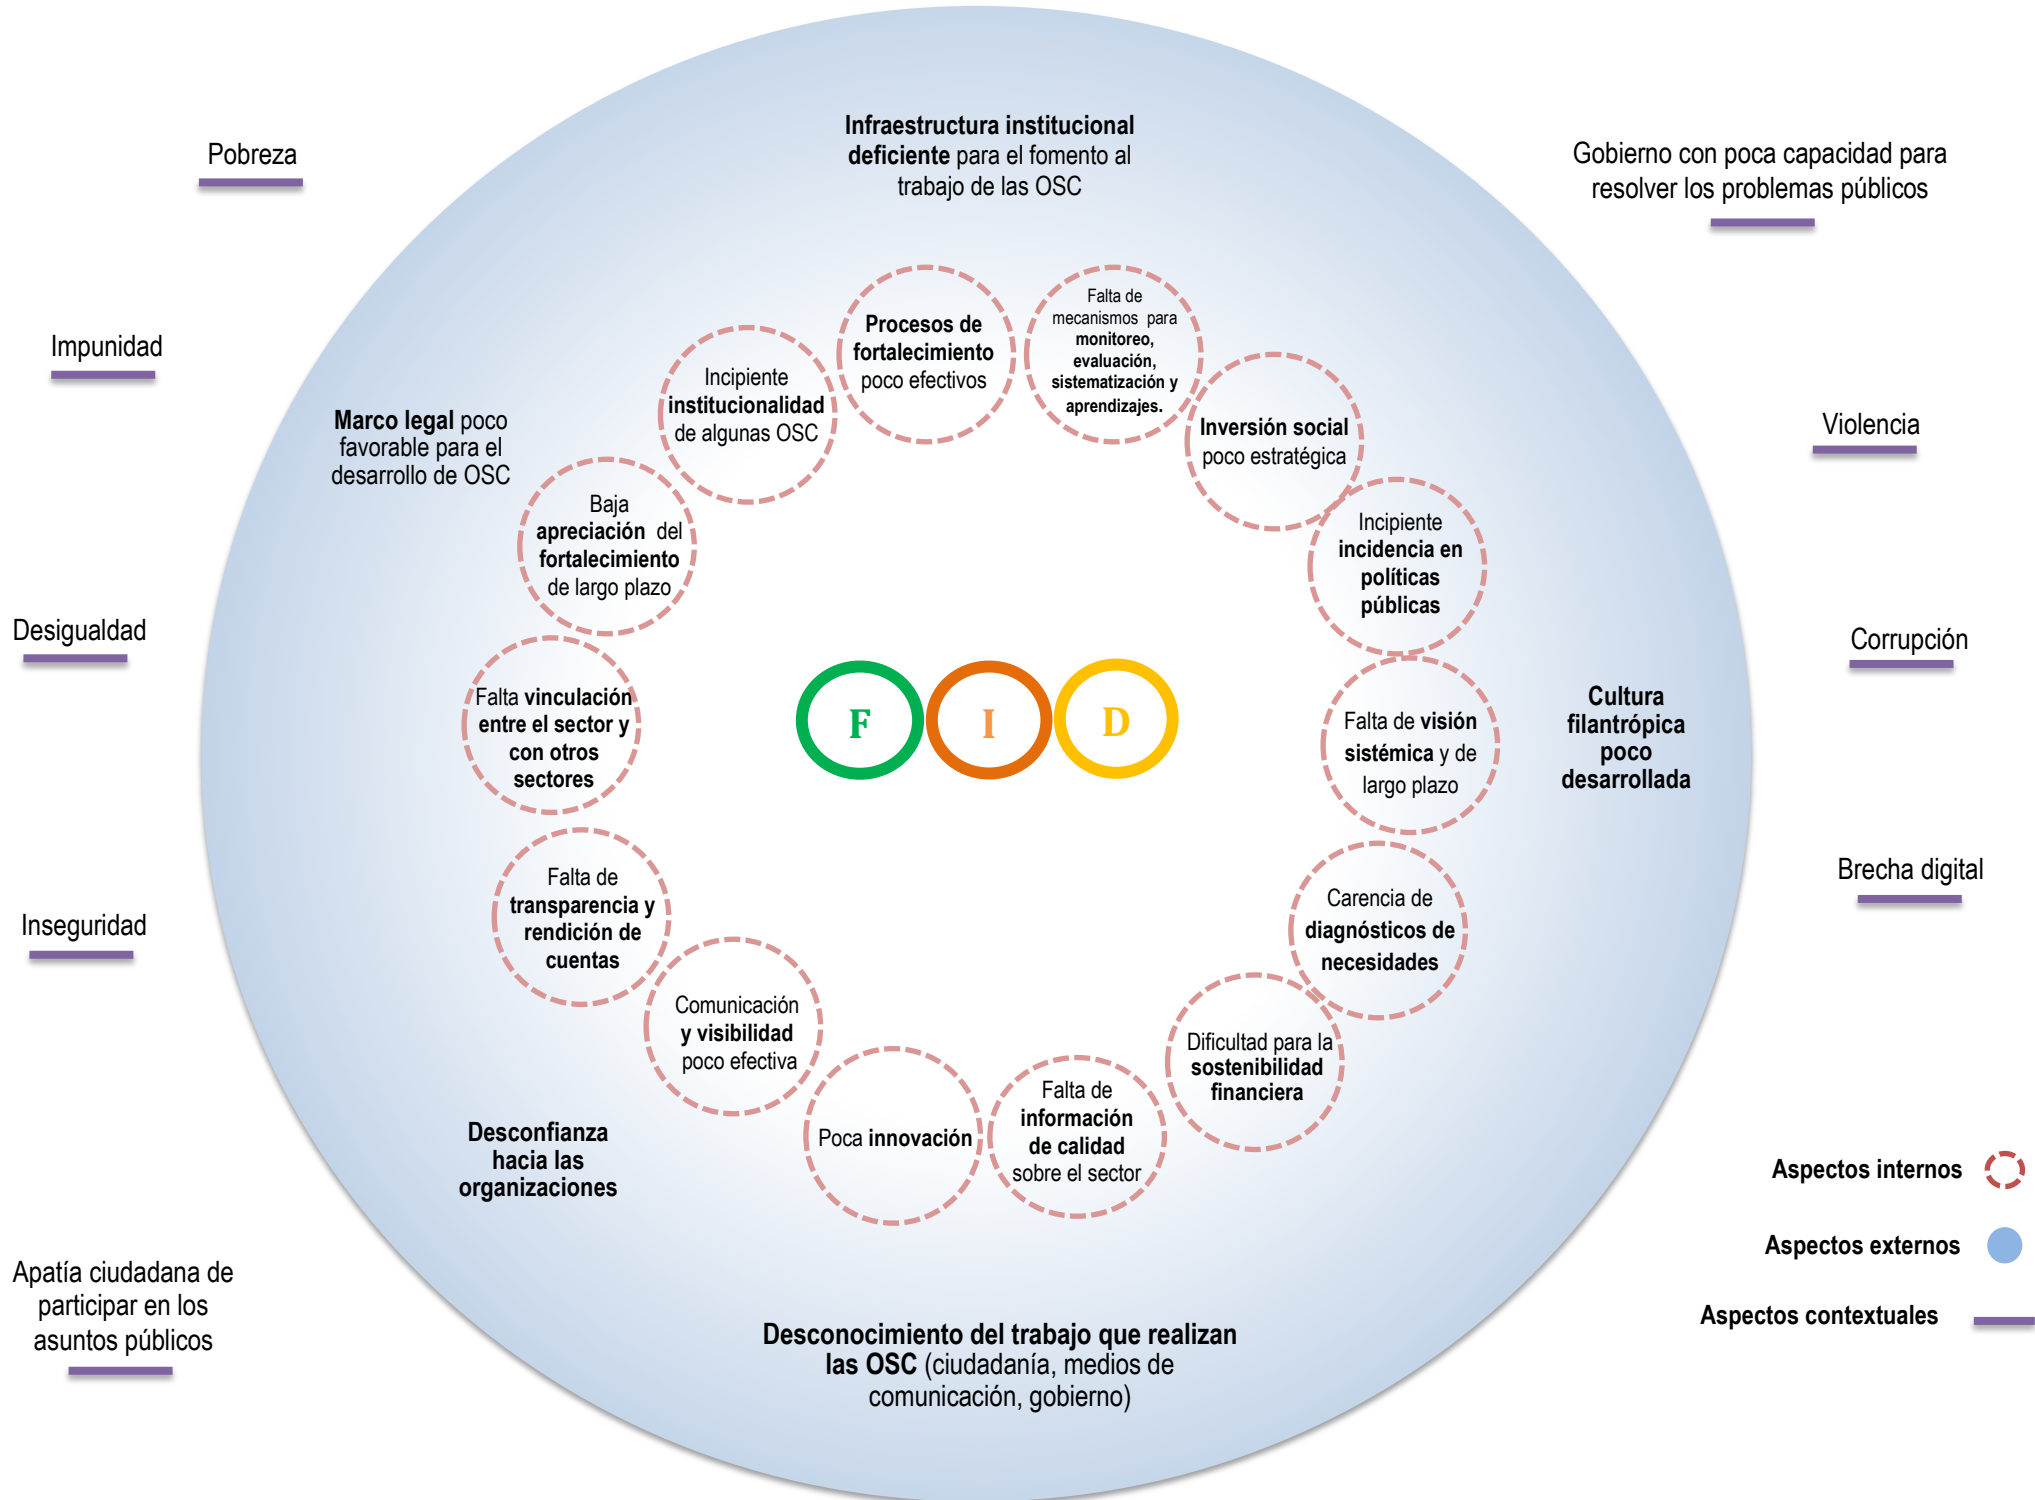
Pobreza

Impunidad

Desigualdad

Inseguridad

Apatía ciudadana de participar en los asuntos públicos

Gobierno con poca capacidad para resolver los problemas públicos

Violencia

Corrupción

Brecha digital

Infraestructura institucional deficiente para el fomento al trabajo de las OSC

Marco legal poco favorable para el desarrollo de OSC

Cultura filantrópica poco desarrollada

Desconfianza hacia las organizaciones

Desconocimiento del trabajo que realizan las OSC (ciudadanía, medios de comunicación, gobierno)

Procesos de fortalecimiento poco efectivos

Falta de mecanismos para monitoreo, evaluación, sistematización y aprendizajes.

Inversión social poco estratégica

Incipiente incidencia en políticas públicas

Falta de visión sistémica y de largo plazo

Carencia de diagnósticos de necesidades

Dificultad para la sostenibilidad financiera

Falta de información de calidad sobre el sector

Poca innovación

Comunicación y visibilidad poco efectiva

Falta de transparencia y rendición de cuentas

Falta vinculación entre el sector y con otros sectores

Baja apreciación del fortalecimiento de largo plazo

Incipiente institucionalidad de algunas OSC

F I D

Aspectos internos

Aspectos externos

Aspectos contextuales